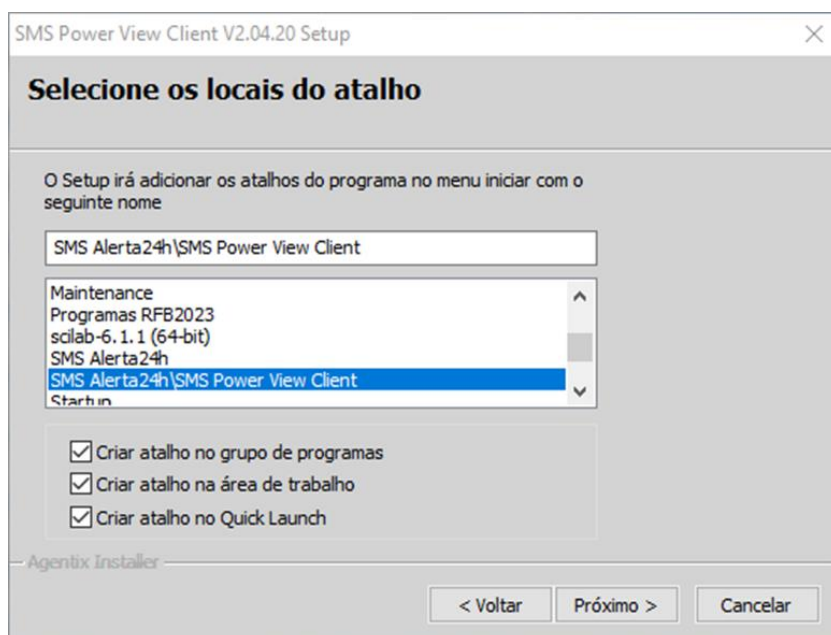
SMS Power View Client V2.04.20 Setup

Selecione os locais do atalho

O Setup irá adicionar os atalhos do programa no menu iniciar com o seguinte nome

SMS Alerta24h\SMS Power View Client

Maintenance
Programas RFB2023
scilab-6.1.1 (64-bit)
SMS Alerta24h
SMS Alerta24h\SMS Power View Client
Startup

Criar atalho no grupo de programas
Criar atalho na área de trabalho
Criar atalho no Quick Launch

Agentix Installer

< Voltar
Próximo >
Cancelar